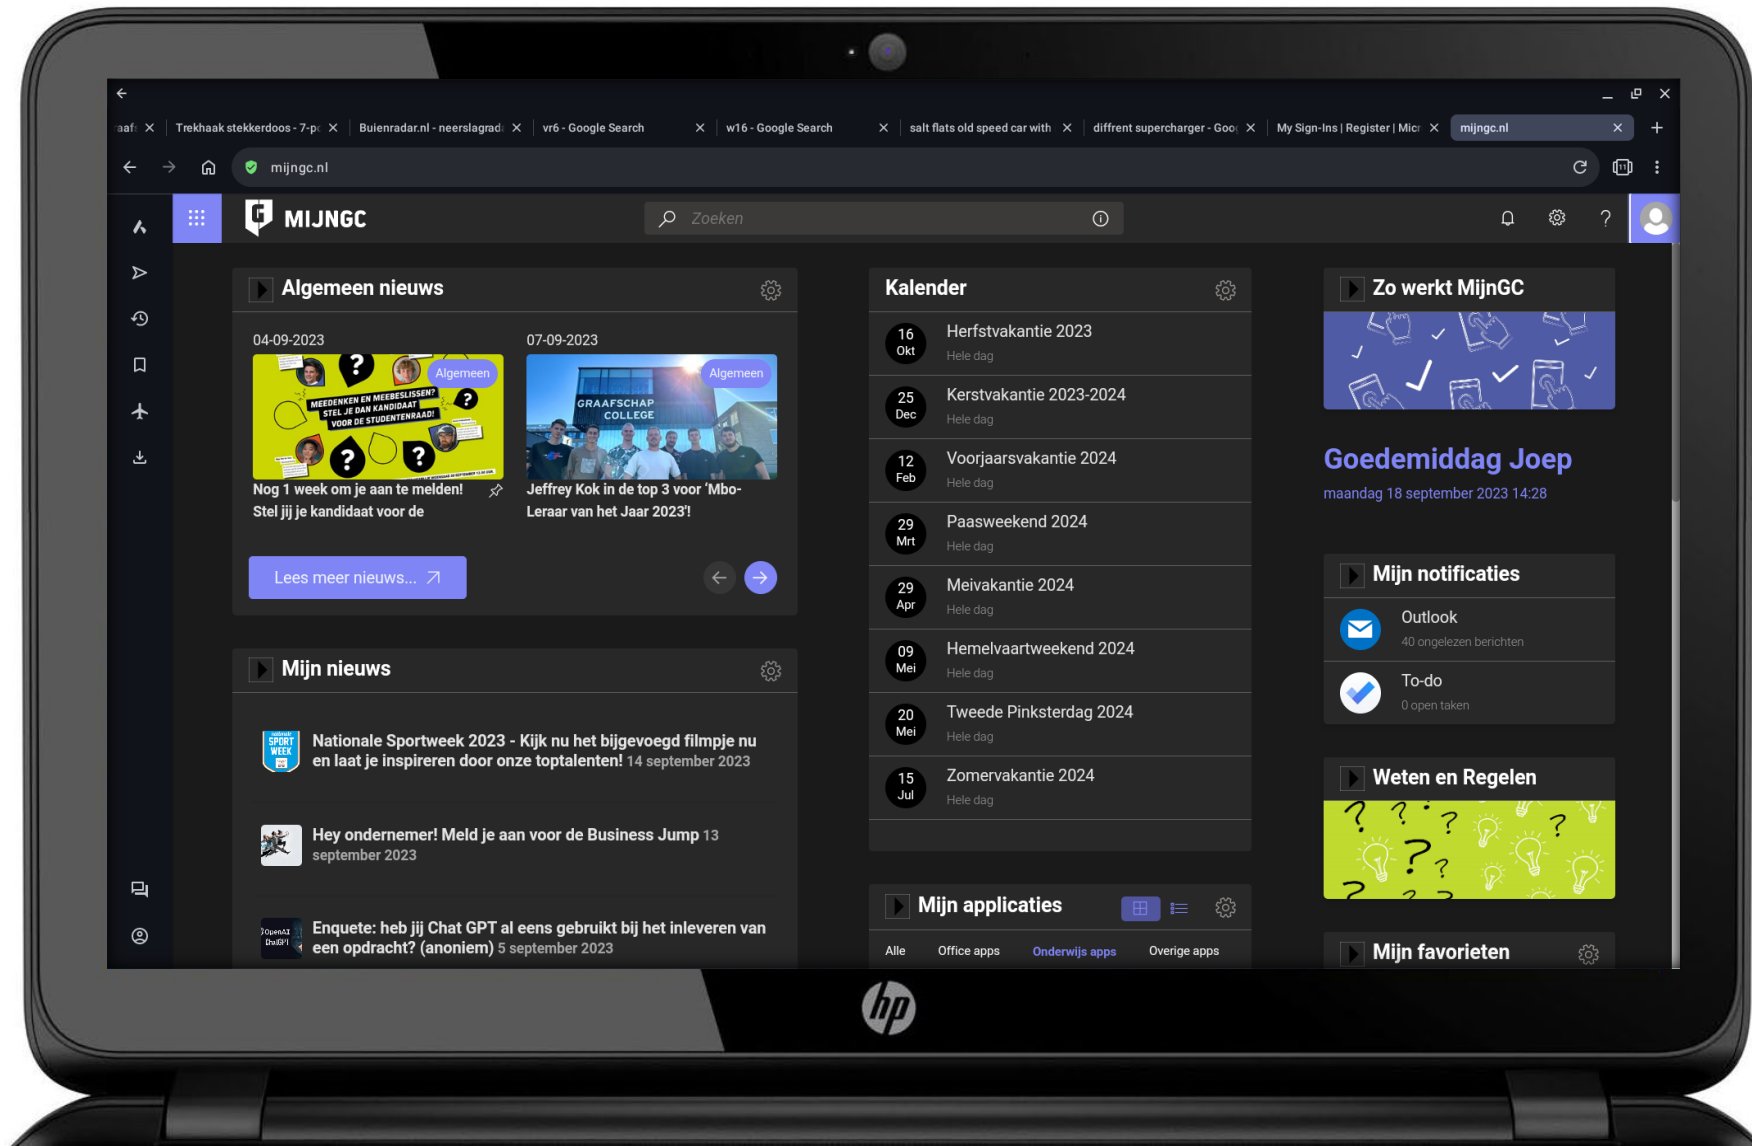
aaf ×  Trekhaak stekkerdoos - 7-p ×  Buienradar.nl - neerslagrad ×  vr6 - Google Search ×  w16 - Google Search ×  salt flats old speed car with ×  diffrent supercharger - Goo ×  My Sign-Ins | Register | Mic ×  mijngc.nl ×  +

mijngc.nl

MIJNGC

Zoeken

Algemeen nieuws

04-09-2023

Algemeen

MEEDENKEN EN MEEBESLISSEN? STEL JE DAN KANDIDAAT VOOR DE STUDENTENRAAD!

Nog 1 week om je aan te melden! Stel jij je kandidaat voor de

07-09-2023

Algemeen

GRAAFSCHAP COLLEGE

Jeffrey Kok in de top 3 voor 'Mbo-Leraar van het Jaar 2023'!

Lees meer nieuws...

Mijn nieuws

Nationale Sportweek 2023 - Kijk nu het bijgevoegd filmpje nu en laat je inspireren door onze toptalenten! 14 september 2023

Hey ondernemer! Meld je aan voor de Business Jump 13 september 2023

Enquete: heb jij Chat GPT al eens gebruikt bij het inleveren van een opdracht? (anoniem) 5 september 2023

Kalender

16 Okt Herfstvakantie 2023 Hele dag

25 Dec Kerstvakantie 2023-2024 Hele dag

12 Feb Voorjaarsvakantie 2024 Hele dag

29 Mrt Paasweekend 2024 Hele dag

29 Apr Meivakantie 2024 Hele dag

09 Mei Hemelvaartweekend 2024 Hele dag

20 Mei Tweede Pinksterdag 2024 Hele dag

15 Jul Zomervakantie 2024 Hele dag

Mijn applicaties

Alle  Office apps  Onderwijs apps  Overige apps

Zo werkt MijnGC

Goedemiddag Joep

maandag 18 september 2023 14:28

Mijn notificaties

Outlook
40 ongelezen berichten

To-do
0 open taken

Weten en Regelen

Mijn favorieten

hp